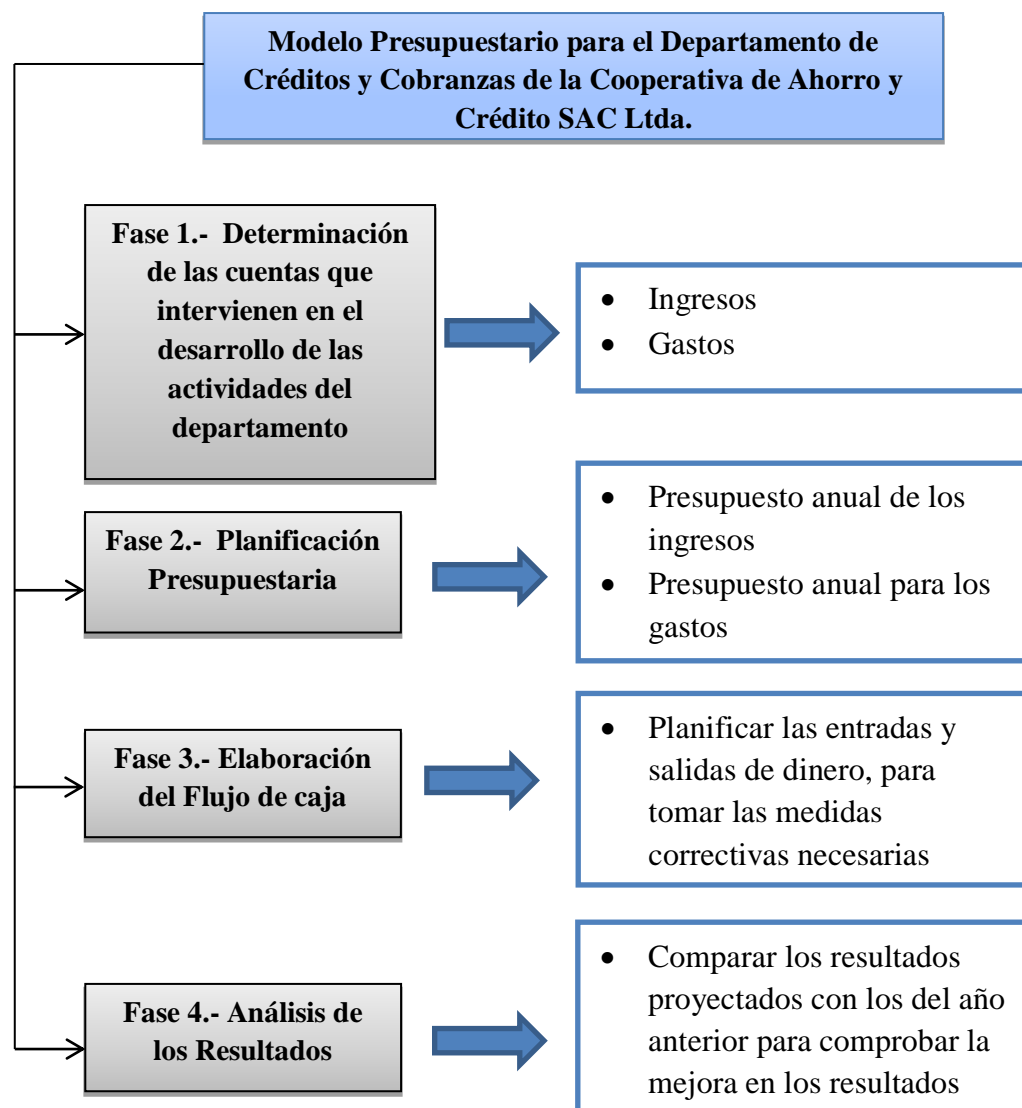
Modelo Presupuestario para el Departamento de Créditos y Cobranzas de la Cooperativa de Ahorro y Crédito SAC Ltda.

Fase 1.- Determinación de las cuentas que intervienen en el desarrollo de las actividades del departamento

- Ingresos
- Gastos

Fase 2.- Planificación Presupuestaria

- Presupuesto anual de los ingresos
- Presupuesto anual para los gastos

Fase 3.- Elaboración del Flujo de caja

- Planificar las entradas y salidas de dinero, para tomar las medidas correctivas necesarias

Fase 4.- Análisis de los Resultados

- Comparar los resultados proyectados con los del año anterior para comprobar la mejora en los resultados